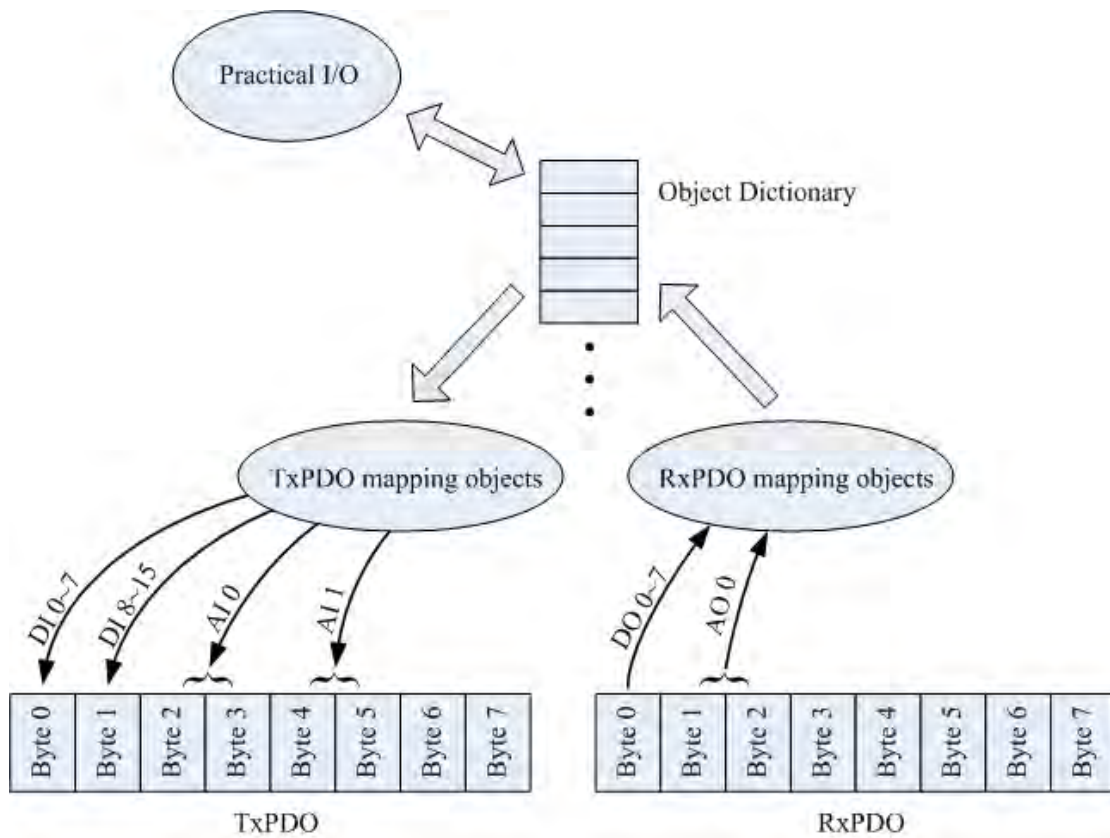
Practical I/O

Object Dictionary

TxPDO mapping objects

RxPDO mapping objects

DI 0~7

DI 8~15

AI 0

AI 1

DO 0~7

AO 0

| Byte 0 | Byte 1 | Byte 2 | Byte 3 | Byte 4 | Byte 5 | Byte 6 | Byte 7 |
|---|---|---|---|---|---|---|---|

TxPDO

| Byte 0 | Byte 1 | Byte 2 | Byte 3 | Byte 4 | Byte 5 | Byte 6 | Byte 7 |
|---|---|---|---|---|---|---|---|

RxPDO